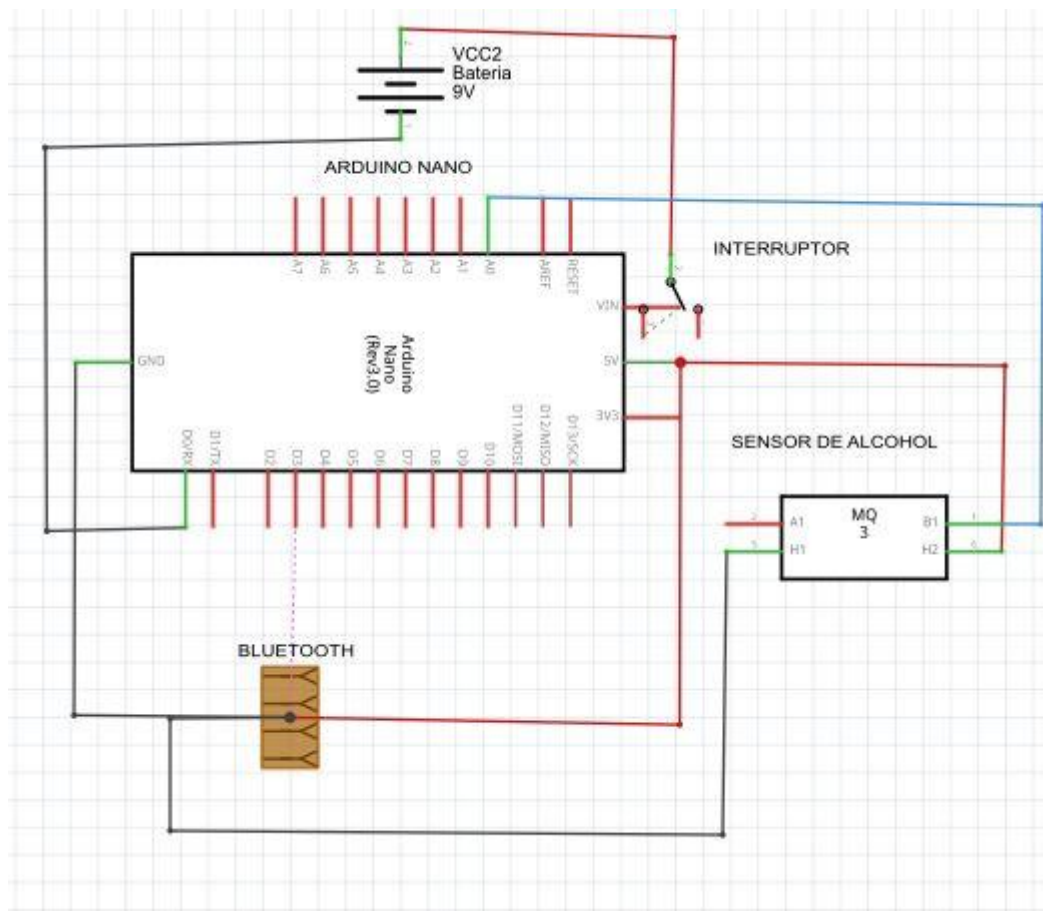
VCC2
Bateria
9V

ARDUINO NANO

A7 A6 A5 A4 A3 A2 A1 A0 AREF RESET

INTERRUPTOR

VIN

GND

Arduino
Nano
(Rev3.0)

5V

3V3

D0/RX D1/TX D2 D3 D4 D5 D6 D7 D8 D9 D10 D11/MOSI D12/MISO D13/SCK

SENSOR DE ALCOHOL

MQ
3

A1 H1 B1 H2

BLUETOOTH